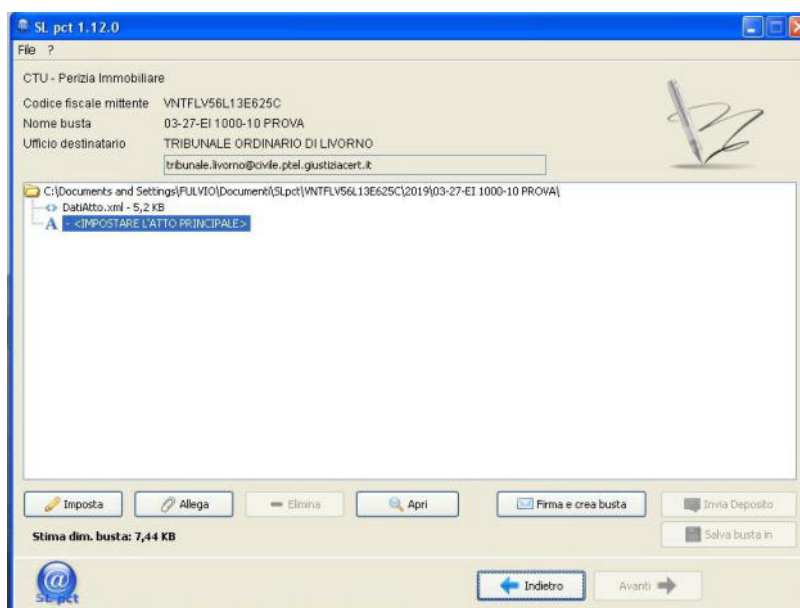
SL pct 1.12.0
File ?

CTU - Perizia Immobiliare

Codice fiscale mittente VNTFLV56L13E625C
Nome busta 03-27-EI 1000-10 PROVA
Ufficio destinatario TRIBUNALE ORDINARIO DI LIVORNO
tribunale.livorno@civile.ptel.giustiziacert.it

C:\Documents and Settings\FULVIO\Documenti\SLpct\VNTFLV56L13E625C\2019\03-27-EI 1000-10 PROVA\
DatiAtto.xml - 5,2 KB
- <IMPOSTARE L'ATTO PRINCIPALE>

Imposta
Allega
Elimina
Apri
Firma e crea busta
Invia Deposito
Stima dim. busta: 7,44 KB
Salva busta in
SL pct
Indietro
Avanti